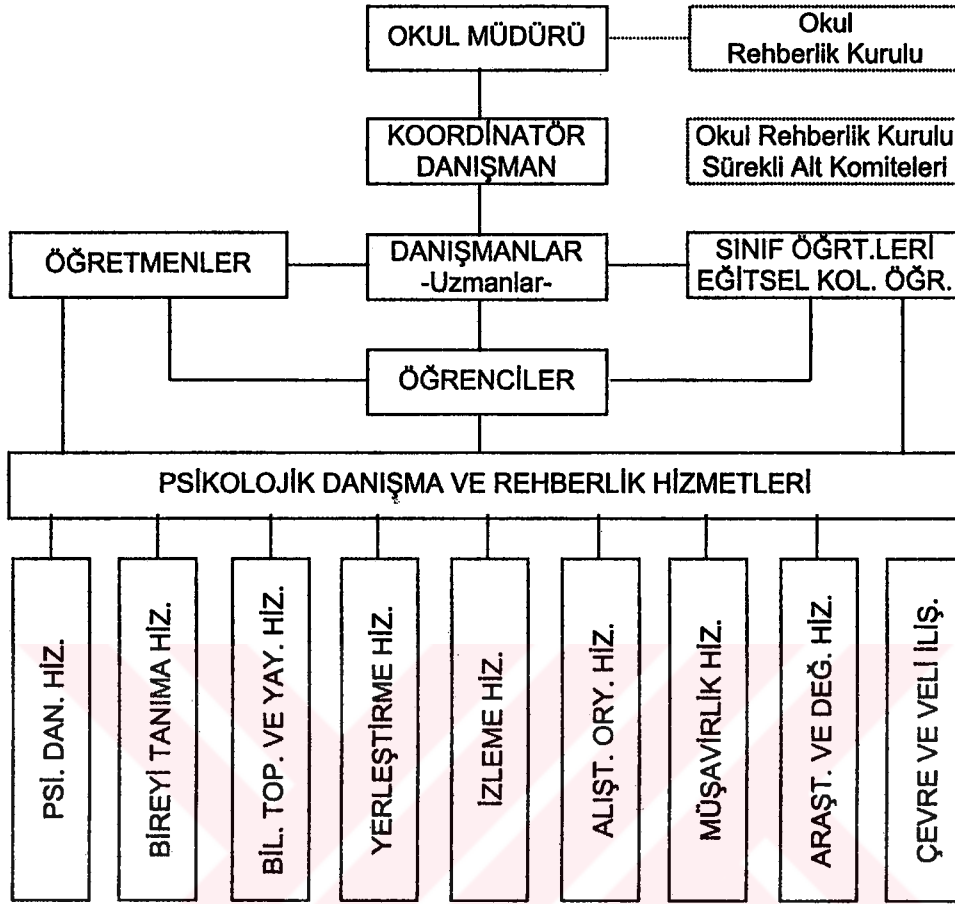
OKUL MÜDÜRÜ

Okul Rehberlik Kurulu

KOORDİNATÖR DANIŞMAN

Okul Rehberlik Kurulu Sürekli Alt Komiteleri

ÖĞRETMENLER

DANIŞMANLAR -Uzmanlar-

SINIF ÖĞRT.LERİ EĞİTSEL KOL. ÖĞR.

ÖĞRENCİLER

PSİKOLOJİK DANIŞMA VE REHBERLİK HİZMETLERİ

PSİ. DAN. HİZ.

BİREYİ TANIMA HİZ.

BİL. TOP. VE YAY. HİZ.

YERLEŞTİRME HİZ.

İZLEME HİZ.

ALIŞT. ORY. HİZ.

MÜŞAVİRLİK HİZ.

ARAŞT. VE DEĞ. HİZ.

ÇEVRE VE VELİ İLİŞ.